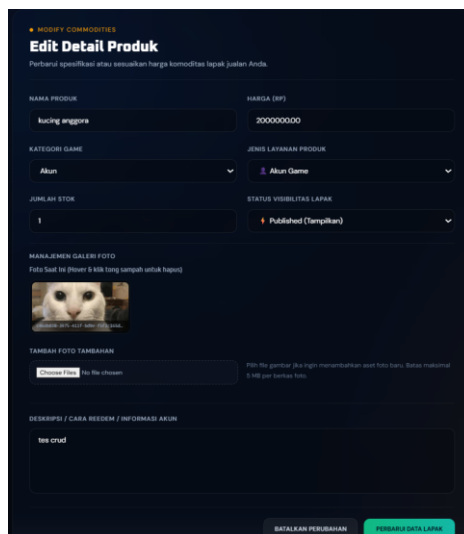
● MODIFY COMMODITIES

Edit Detail Produk

Perbarui spesifikasi atau sesuaikan harga komoditas lapak jualan Anda.

NAMA PRODUK

kucing anggora

HARGA (RP)

2000000.00

KATEGORI GAME

Akun

JENIS LAYANAN PRODUK

Akun Game

JUMLAH STOK

1

STATUS VISIBILITAS LAPAK

Published (Tampilkan)

MANAJEMEN GALERI FOTO

Foto Saat Ini (Hover & klik tong sampah untuk hapus)

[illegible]

TAMBAH FOTO TAMBAHAN

Choose Files No file chosen

Pilih file gambar jika ingin menambahkan aset foto baru. Batas maksimal 5 MB per berkas foto.

DESKRIPSI / CARA REEDEM / INFORMASI AKUN

tes crud

BATALKAN PERUBAHAN

PERBARUI DATA LAPAK